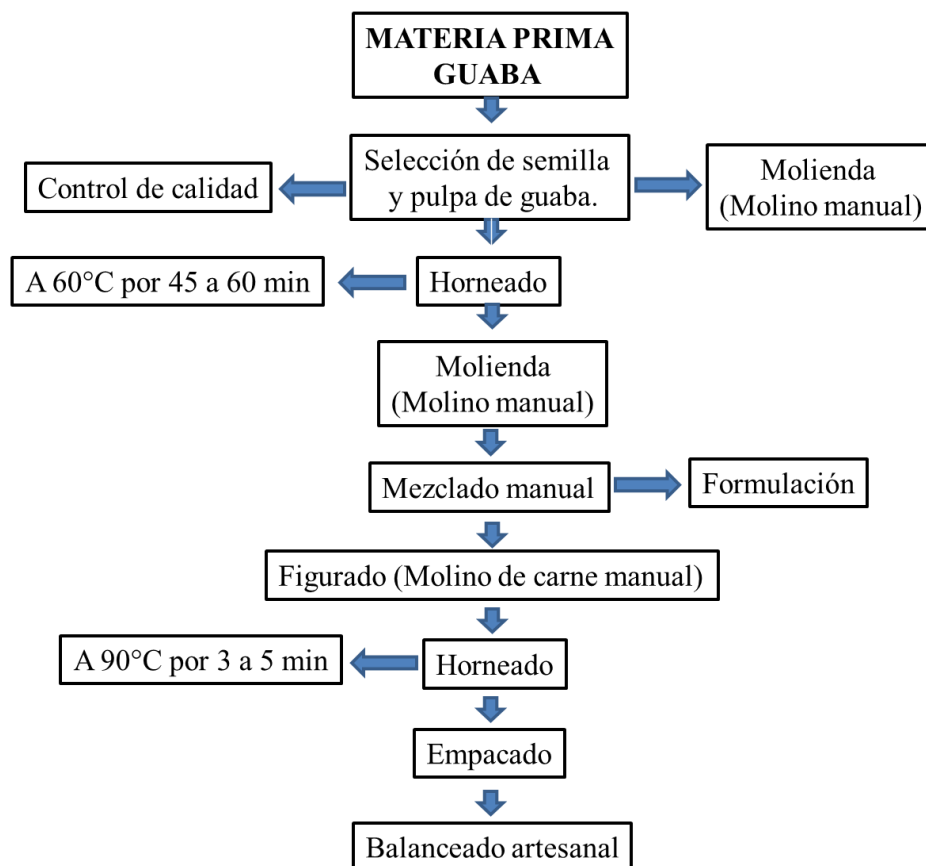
MATERIA PRIMA GUABA

Selección de semilla y pulpa de guaba.

Control de calidad

Molienda (Molino manual)

Horneado

A 60°C por 45 a 60 min

Molienda (Molino manual)

Mezclado manual

Formulación

Figurado (Molino de carne manual)

Horneado

A 90°C por 3 a 5 min

Empacado

Balanceado artesanal